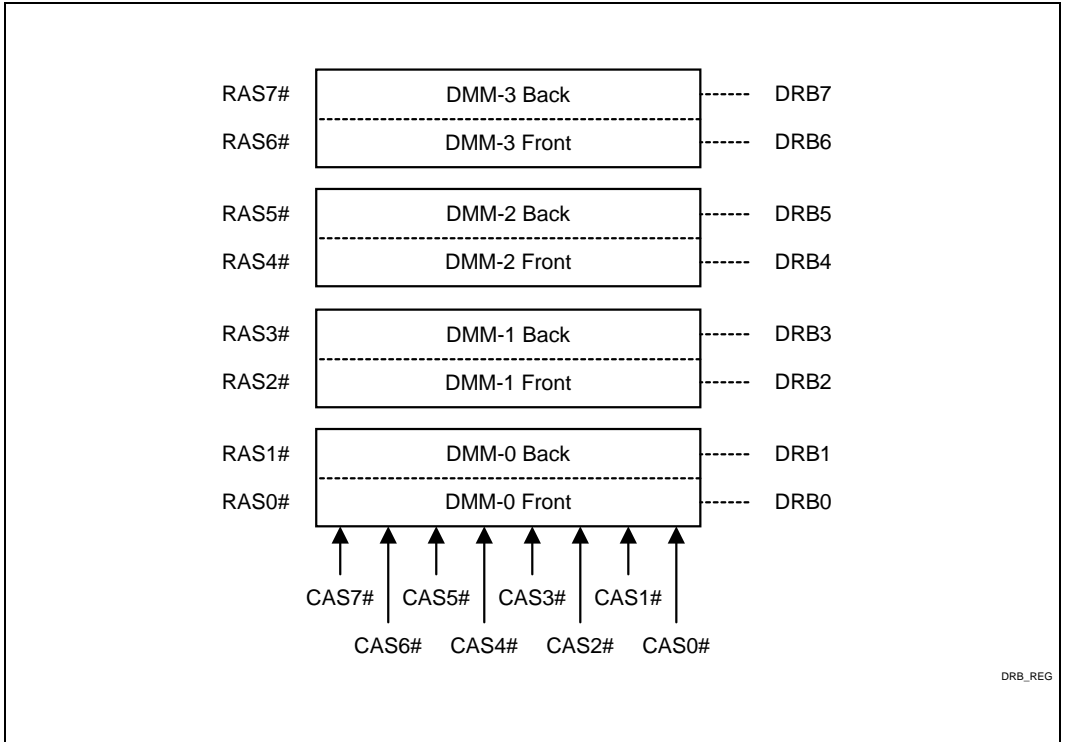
RAS7# DMM-3 Back DRB7
RAS6# DMM-3 Front DRB6
RAS5# DMM-2 Back DRB5
RAS4# DMM-2 Front DRB4
RAS3# DMM-1 Back DRB3
RAS2# DMM-1 Front DRB2
RAS1# DMM-0 Back DRB1
RAS0# DMM-0 Front DRB0

CAS7# CAS5# CAS3# CAS1#
CAS6# CAS4# CAS2# CAS0#

DRB_REG